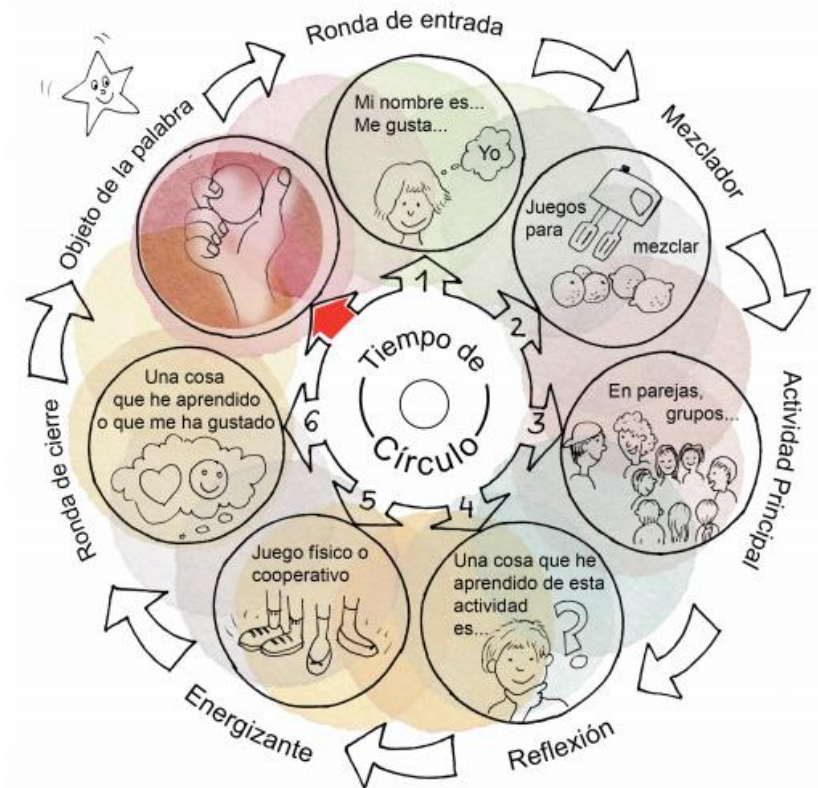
Ronda de entrada

Mi nombre es...
Me gusta...

Yo

Mezclador

Juegos para mezclar

Actividad Principal

En parejas, grupos...

Reflexión

Una cosa que he aprendido de esta actividad es...

?

Energizante

Juego físico o cooperativo

Ronda de cierre

Una cosa que he aprendido o que me ha gustado

Objeto de la palabra

Tiempo de Círculo

1
2
3
4
5
6